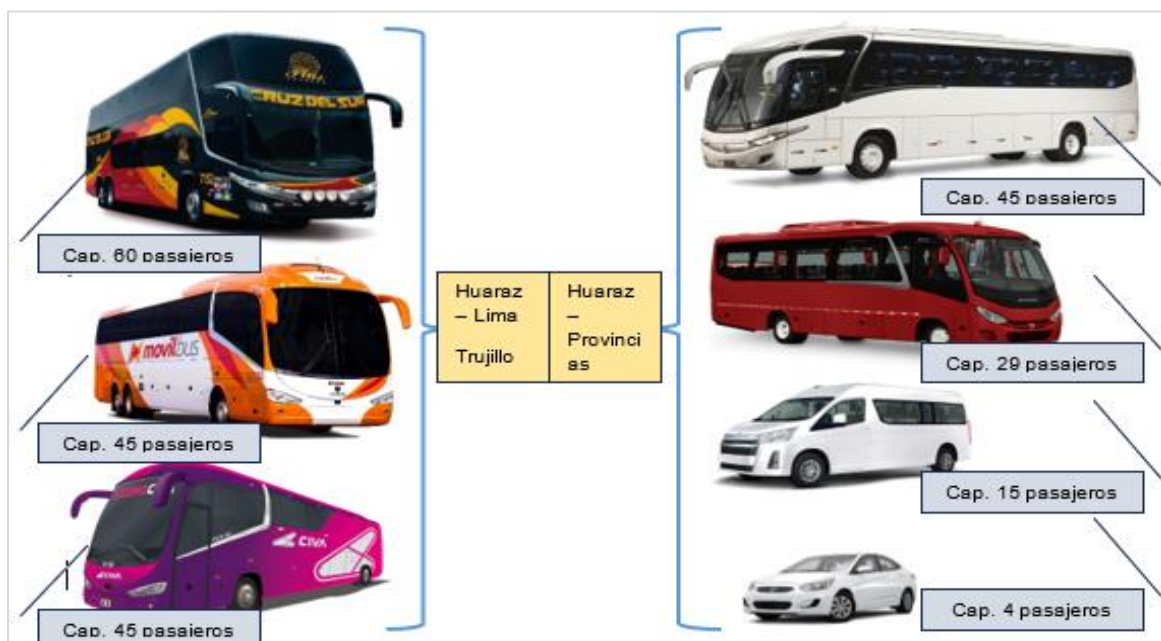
CRUZ DEL SUR

Cap. 60 pasajeros

movilbus

Cap. 45 pasajeros

CIVA

Cap. 45 pasajeros

| Huaraz – Lima Trujillo | Huaraz – Provincias |
|---|---|

Cap. 45 pasajeros

Cap. 29 pasajeros

Cap. 15 pasajeros

Cap. 4 pasajeros